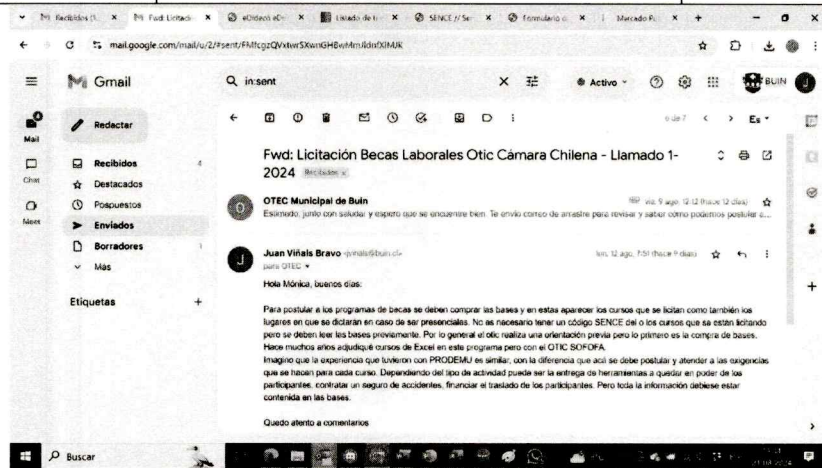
Recibidos (1 × | Fwd: Licitació × | eDirecci eD × | Listado de × | SENCE / Se × | Formulario × | Mercado P × | +

mail.google.com/mail/u/2/#sent/FMfcgzQVxtwrSXwnGHBwMmJldnfXIMJK

Gmail

in:sent

Activo

BUIN

Mail

Chat

Meet

Redactar

Recibidos 4

Destacados

Pospuestos

Enviados

Borradores 1

Más

Etiquetas +

6 de 7

Es

Fwd: Licitación Becas Laborales Otic Cámara Chilena - Llamado 1-2024 Recibidos ×

OTEC Municipal de Buin

vie, 9 ago, 12:12 (hace 12 días)

Estimado, junto con saludar y espero que se encuentre bien. Te envío correo de arrastre para revisar y saber cómo podemos postular a...

Juan Viñals Bravo <jvinals@buin.cl>

lun, 12 ago, 7:51 (hace 9 días)

para OTEC

Hola Mónica, buenos días:

Para postular a los programas de becas se deben comprar las bases y en estas aparecen los cursos que se licitan como también los lugares en que se dictarán en caso de ser presenciales. No es necesario tener un código SENCE del o los cursos que se están licitando pero se deben leer las bases previamente. Por lo general el otic realiza una orientación previa pero lo primero es la compra de bases. Hace muchos años adjudiqué cursos de Excel en este programa pero con el OTIC SOFOFA.

Imagino que la experiencia que tuvieron con PRODEMU es similar, con la diferencia que acá se debe postular y atender a las exigencias que se hacen para cada curso. Dependiendo del tipo de actividad puede ser la entrega de herramientas a quedar en poder de los participantes, contratar un seguro de accidentes, financiar el traslado de los participantes. Pero toda la información debiese estar contenida en las bases.

Quedo atento a comentarios

Buscar

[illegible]